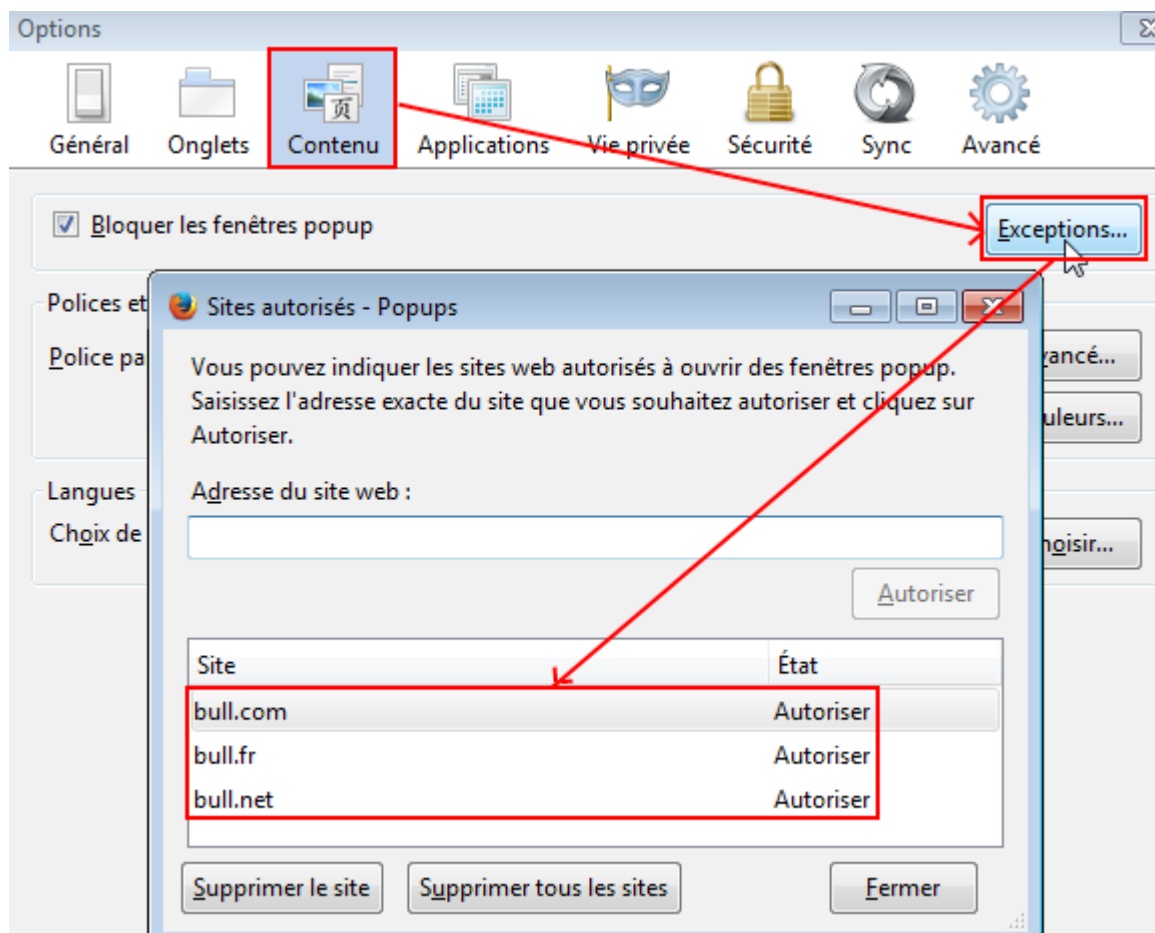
Options

Général Onglets Contenu Applications Vie privée Sécurité Sync Avancé

Bloquer les fenêtres popup

Exceptions...

Polices et

Police pa

vancé...

uleurs...

Langues

Choix de

hoisir...

Sites autorisés - Popups

Vous pouvez indiquer les sites web autorisés à ouvrir des fenêtres popup. Saisissez l'adresse exacte du site que vous souhaitez autoriser et cliquez sur Autoriser.

Adresse du site web :

Autoriser

| Site | État |
|---|---|
| bull.com | Autoriser |
| bull.fr | Autoriser |
| bull.net | Autoriser |

Supprimer le site Supprimer tous les sites Fermer